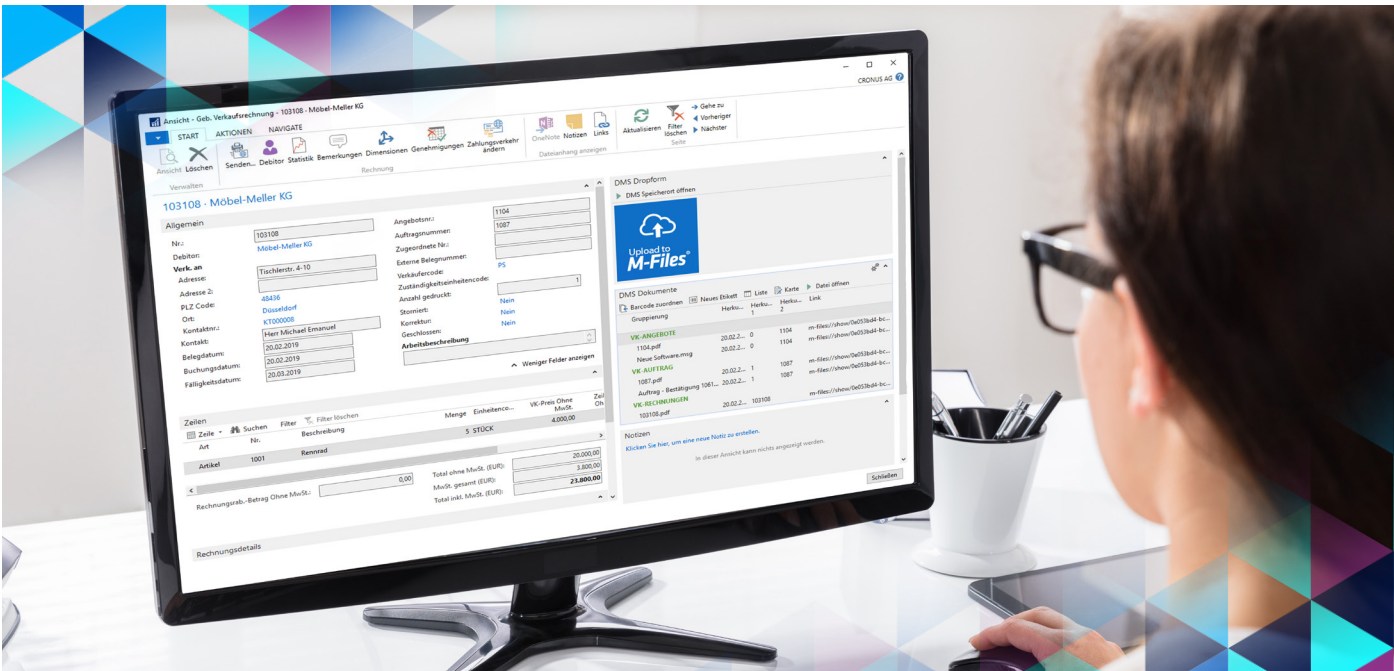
Ansicht - Geb. Verkaufsrechnung - 103108 · Möbel-Meller KG

CRONUS AG

START AKTIONEN NAVIGATE

Ansicht Löschen Senden... Debitor Statistik Bemerkungen Dimensionen Genehmigungen Zahlungsverkehr ändern OneNote Notizen Links Aktualisieren Filter löschen Gehe zu Vorheriger Nächster

Verwalten Rechnung Dateianhang anzeigen Seite

103108 · Möbel-Meller KG

Allgemein

Nr.: 103108
Debitor: Möbel-Meller KG
Verk. an
Adresse: Tischlerstr. 4-10
Adresse 2:
PLZ Code: 48436
Ort: Düsseldorf
Kontaktnr.: KT000008
Kontakt: Herr Michael Emanuel
Belegdatum: 20.02.2019
Buchungsdatum: 20.02.2019
Fälligkeitsdatum: 20.03.2019

Angebotsnr.: 1104
Auftragsnummer: 1087
Zugeordnete Nr.:
Externe Belegnummer:
Verkäufercode: PS
Zuständigkeitseinheitencode: 1
Anzahl gedruckt: Nein
Storniert: Nein
Korrektur: Nein
Geschlossen:
Arbeitsbeschreibung

Weniger Felder anzeigen

Zeilen

Zeile Suchen Filter Filter löschen

| Art | Nr. | Beschreibung | Menge | Einheitenco... | VK-Preis Ohne MwSt. |
|---|---|---|---|---|---|
| Artikel | 1001 | Rennrad | 5 | STÜCK | 4.000,00 |

Rechnungsrab.-Betrag Ohne MwSt.: 0,00
Total ohne MwSt. (EUR): 20.000,00
MwSt. gesamt (EUR): 3.800,00
Total inkl. MwSt. (EUR): 23.800,00

Rechnungsdetails

DMS Dropform
DMS Speicherort öffnen
Upload to M-Files

DMS Dokumente
Barcode zuordnen Neues Etikett Liste Karte Datei öffnen

| Gruppierung | Herku... | Herku... 1 | Herku... 2 | Link |
|---|---|---|---|---|
| VK-ANGEBOTE | | | | |
| 1104.pdf | 20.02.2... | 0 | 1104 | m-files://show/0e053bd4-bc... |
| Neue Software.msg | 20.02.2... | 0 | 1104 | m-files://show/0e053bd4-bc... |
| VK-AUFTRAG | | | | |
| 1087.pdf | 20.02.2... | 1 | 1087 | m-files://show/0e053bd4-bc... |
| Auftrag - Bestätigung 1061... | 20.02.2... | 1 | 1087 | m-files://show/0e053bd4-bc... |
| VK-RECHNUNGEN | | | | |
| 103108.pdf | 20.02.2... | 103108 | | m-files://show/0e053bd4-bc... |

Notizen
Klicken Sie hier, um eine neue Notiz zu erstellen.
In dieser Ansicht kann nichts angezeigt werden.

Schließen